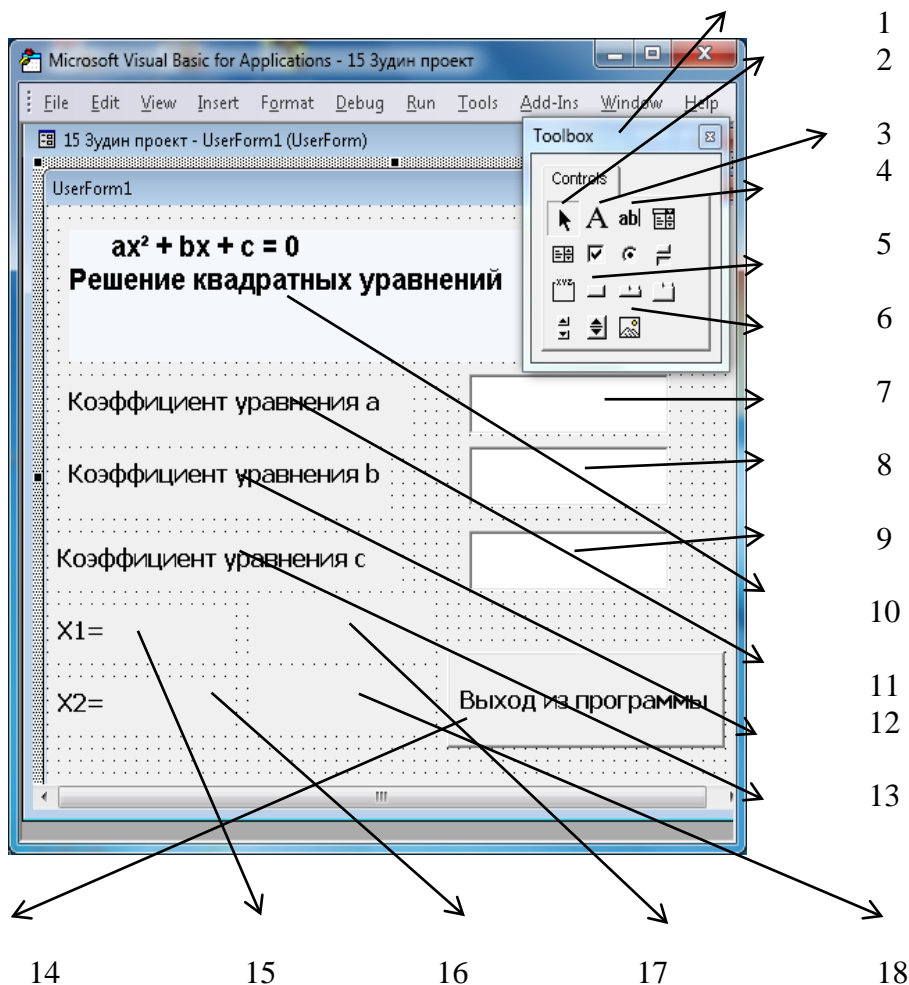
1
2
3
4
5
6
7
8
9
10
11
12
13

Microsoft Visual Basic for Applications - 15 Зудин проект

File Edit View Insert Format Debug Run Tools Add-Ins Window Help

15 Зудин проект - UserForm1 (UserForm)

Toolbox

Controls

A ab|

UserForm1

$ax^2 + bx + c = 0$
Решение квадратных уравнений

Коэффициент уравнения a

Коэффициент уравнения b

Коэффициент уравнения c

X1=

X2=

Выход из программы

14 15 16 17 18